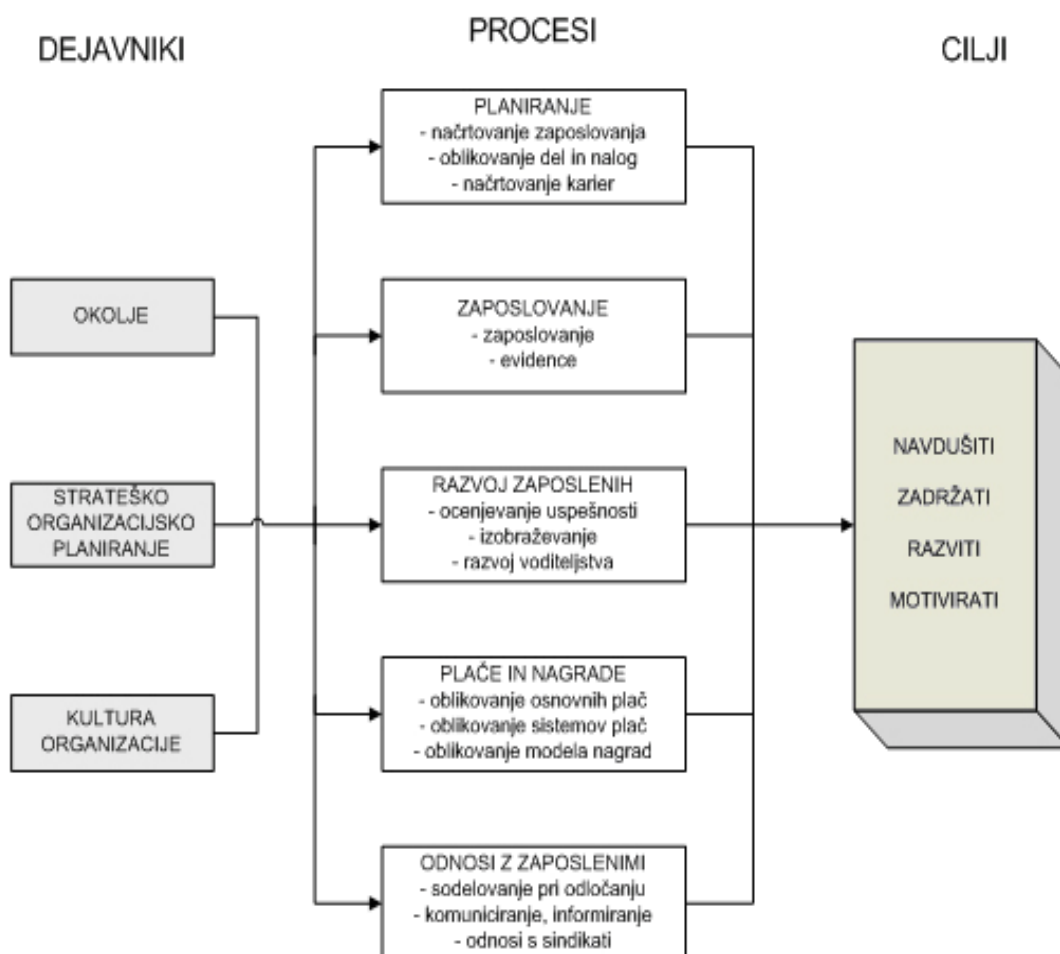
DEJAVNIKI

PROCESI

CILJI

PLANIRANJE
- načrtovanje zaposlovanja
- oblikovanje del in nalog
- načrtovanje karier

OKOLJE

ZAPOSLOVANJE
- zaposlovanje
- evidence

STRATEŠKO ORGANIZACIJSKO PLANIRANJE

RAZVOJ ZAPOSLENIH
- ocenjevanje uspešnosti
- izobraževanje
- razvoj voditeljstva

NAVDUŠITI
ZADRŽATI
RAZVITI
MOTIVIRATI

KULTURA ORGANIZACIJE

PLAČE IN NAGRADE
- oblikovanje osnovnih plač
- oblikovanje sistemov plač
- oblikovanje modela nagrad

ODNOSI Z ZAPOSLENIMI
- sodelovanje pri odločanju
- komuniciranje, informiranje
- odnosi s sindikati